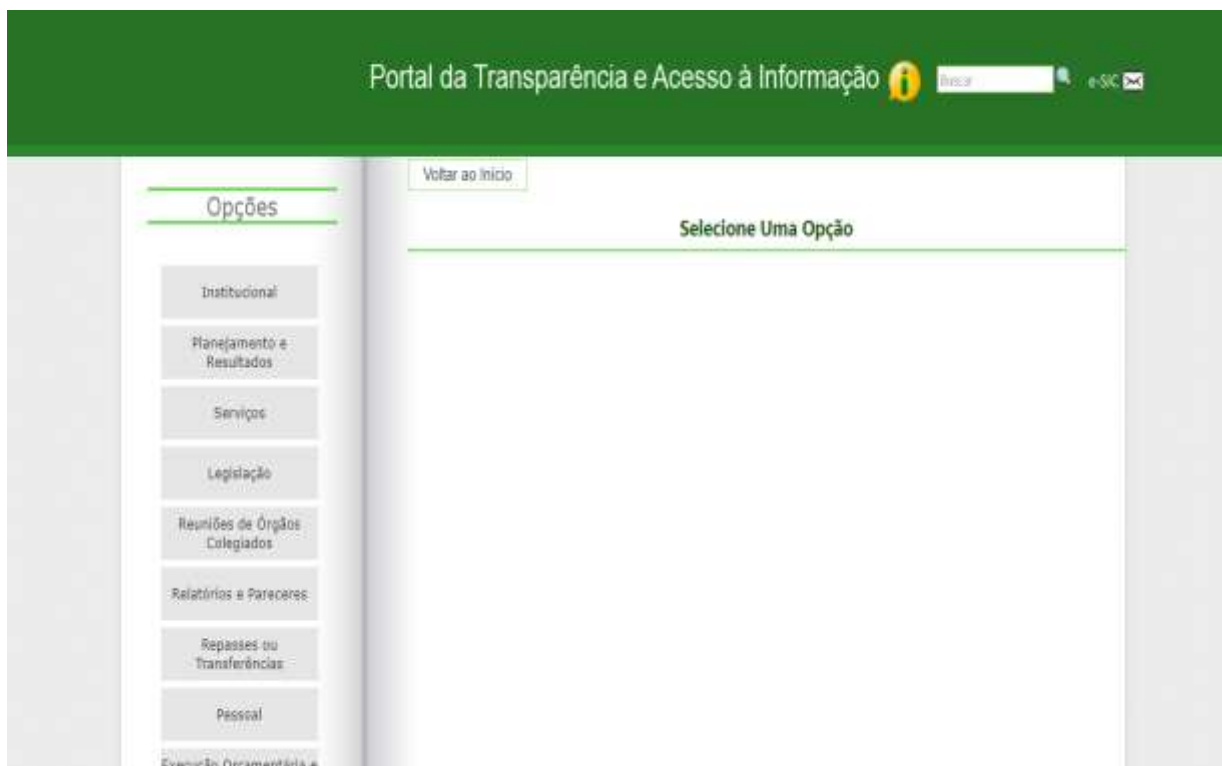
Portal da Transparência e Acesso à Informação

Buscar

e-SIC

Voltar ao Início

Opções

Selecione Uma Opção

Institucional

Planejamento e Resultados

Serviços

Legislação

Reuniões de Órgãos Colegiados

Relatórios e Pareceres

Repasses ou Transferências

Pessoal

Execução Orçamentária e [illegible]